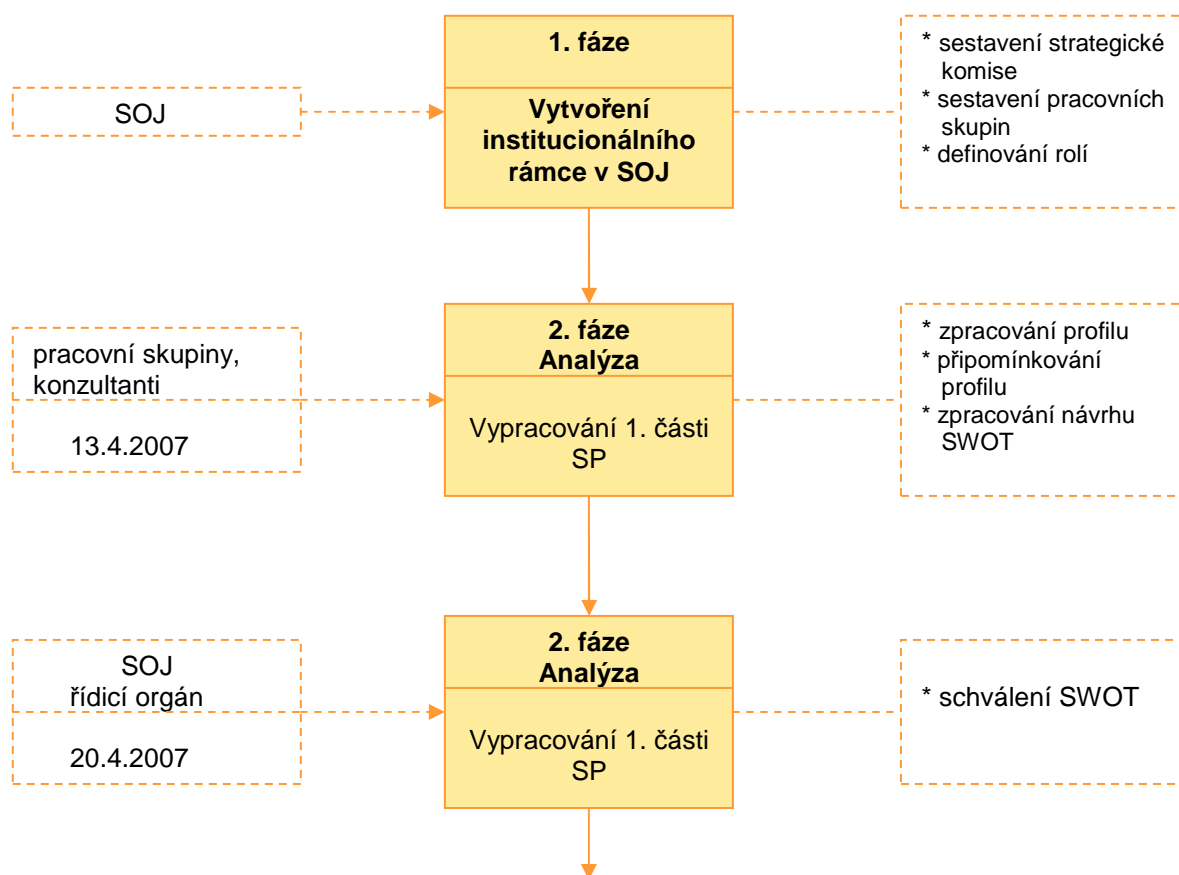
SOJ

1. fáze

Vytvoření institucionálního rámce v SOJ

* sestavení strategické komise
* sestavení pracovních skupin
* definování rolí

pracovní skupiny, konzultanti

13.4.2007

2. fáze
Analýza

Vypracování 1. části SP

* zpracování profilu
* připomínkování profilu
* zpracování návrhu SWOT

SOJ
řídicí orgán

20.4.2007

2. fáze
Analýza

Vypracování 1. části SP

* schválení SWOT